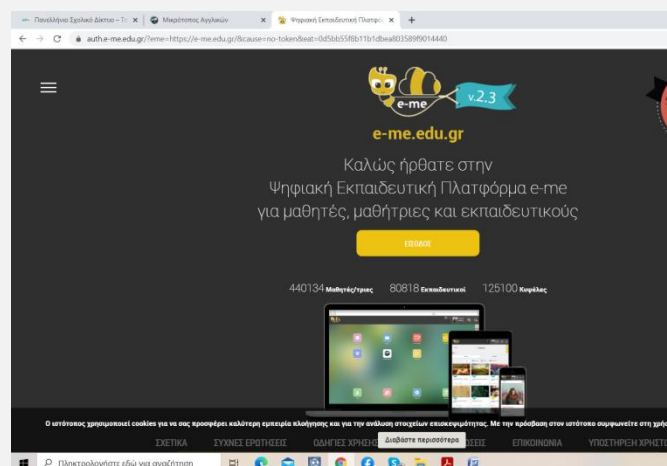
Πανελλήνιο Σχολικό Δίκτυο – Τ: ×
Μικρόποτος Αγγλικών ×
Ψηφιακή Εκπαιδευτική Πλατφόρ ×
+
auth.e-me.edu.gr/?eme=https://e-me.edu.gr/&cause=no-token&eat=0d5bb55f8b11b1dbea803589f9014440

e-me
v.2.3
e-me.edu.gr

Καλώς ήρθατε στην
Ψηφιακή Εκπαιδευτική Πλατφόρμα e-me
για μαθητές, μαθήτριες και εκπαιδευτικούς

ΕΙΣΟΔΟΣ

440134 Μαθητές/τριες 80818 Εκπαιδευτικοί 125100 Κυψέλες

Ο ιστότοπος χρησιμοποιεί cookies για να σας προσφέρει καλύτερη εμπειρία πλοήγησης και για την ανάλυση στοιχείων επισκεψιμότητας. Με την πρόσβαση στον ιστότοπο συμφωνείτε στη χρήσ

ΣΧΕΤΙΚΑ ΣΥΧΝΕΣ ΕΡΩΤΗΣΕΙΣ ΟΔΗΓΙΕΣ ΧΡΗΣ Διαβάστε περισσότερα ΕΙΣ ΕΠΙΚΟΙΝΩΝΙΑ ΥΠΟΣΤΗΡΙΞΗ ΧΡΗΣΤ

Πληκτρολογήστε εδώ για αναζήτηση